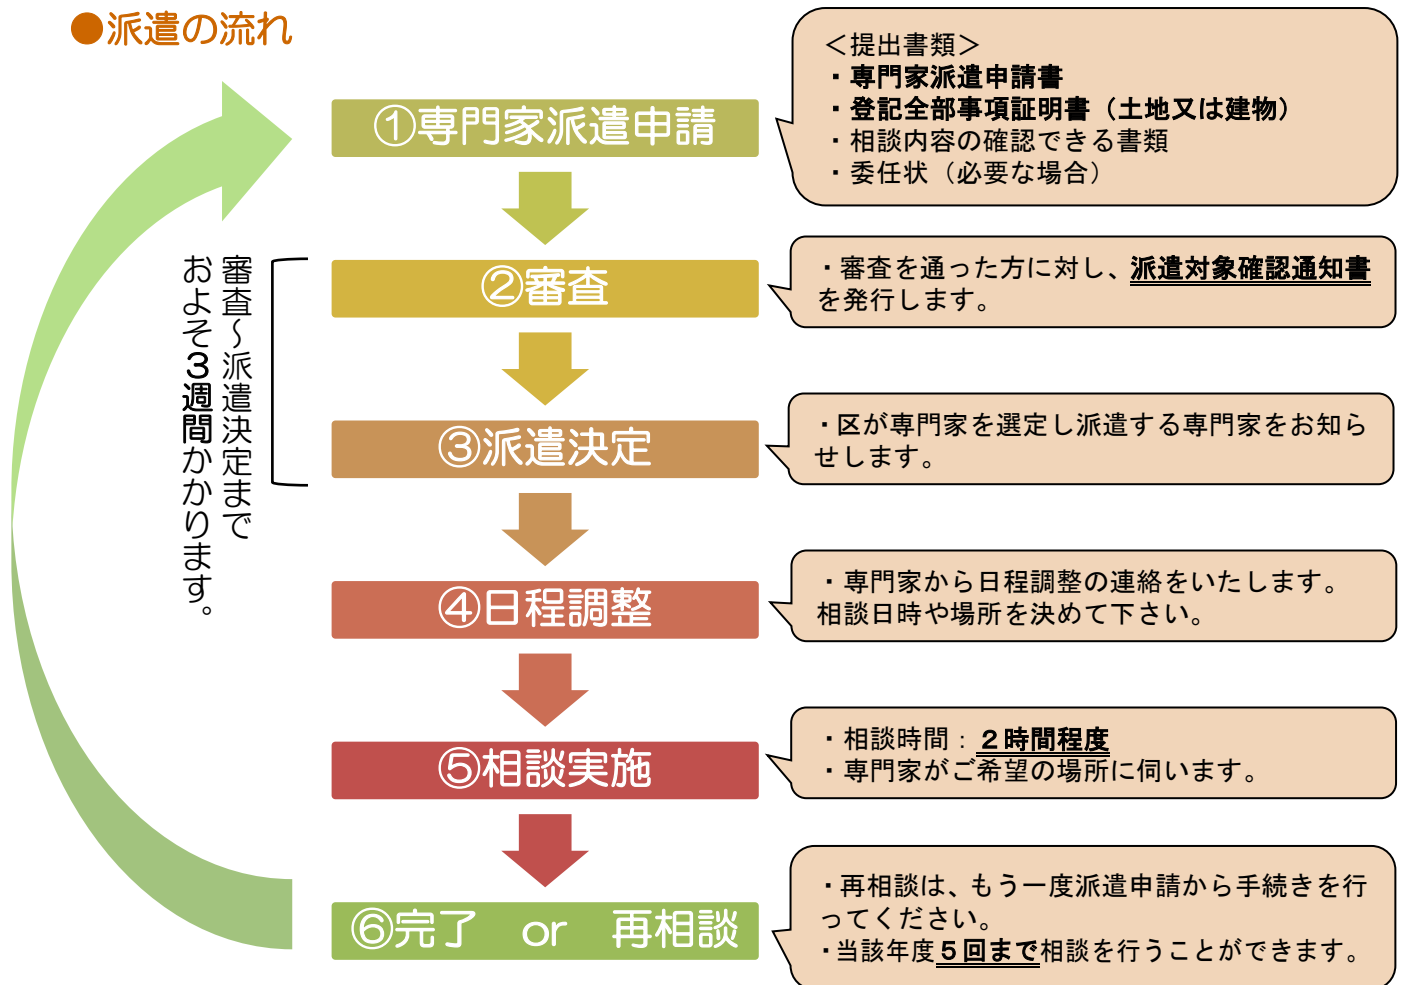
●派遣の流れ

①専門家派遣申請

＜提出書類＞
・専門家派遣申請書
・登記全部事項証明書（土地又は建物）
・相談内容の確認できる書類
・委任状（必要な場合）

審査～派遣決定まで
およそ3週間かかります。

②審査

・審査を通った方に対し、派遣対象確認通知書を発行します。

③派遣決定

・区が専門家を選定し派遣する専門家をお知らせします。

④日程調整

・専門家から日程調整の連絡をいたします。
相談日時や場所を決めて下さい。

⑤相談実施

・相談時間：２時間程度
・専門家がご希望の場所に伺います。

⑥完了　or　再相談

・再相談は、もう一度派遣申請から手続きを行ってください。
・当該年度５回まで相談を行うことができます。